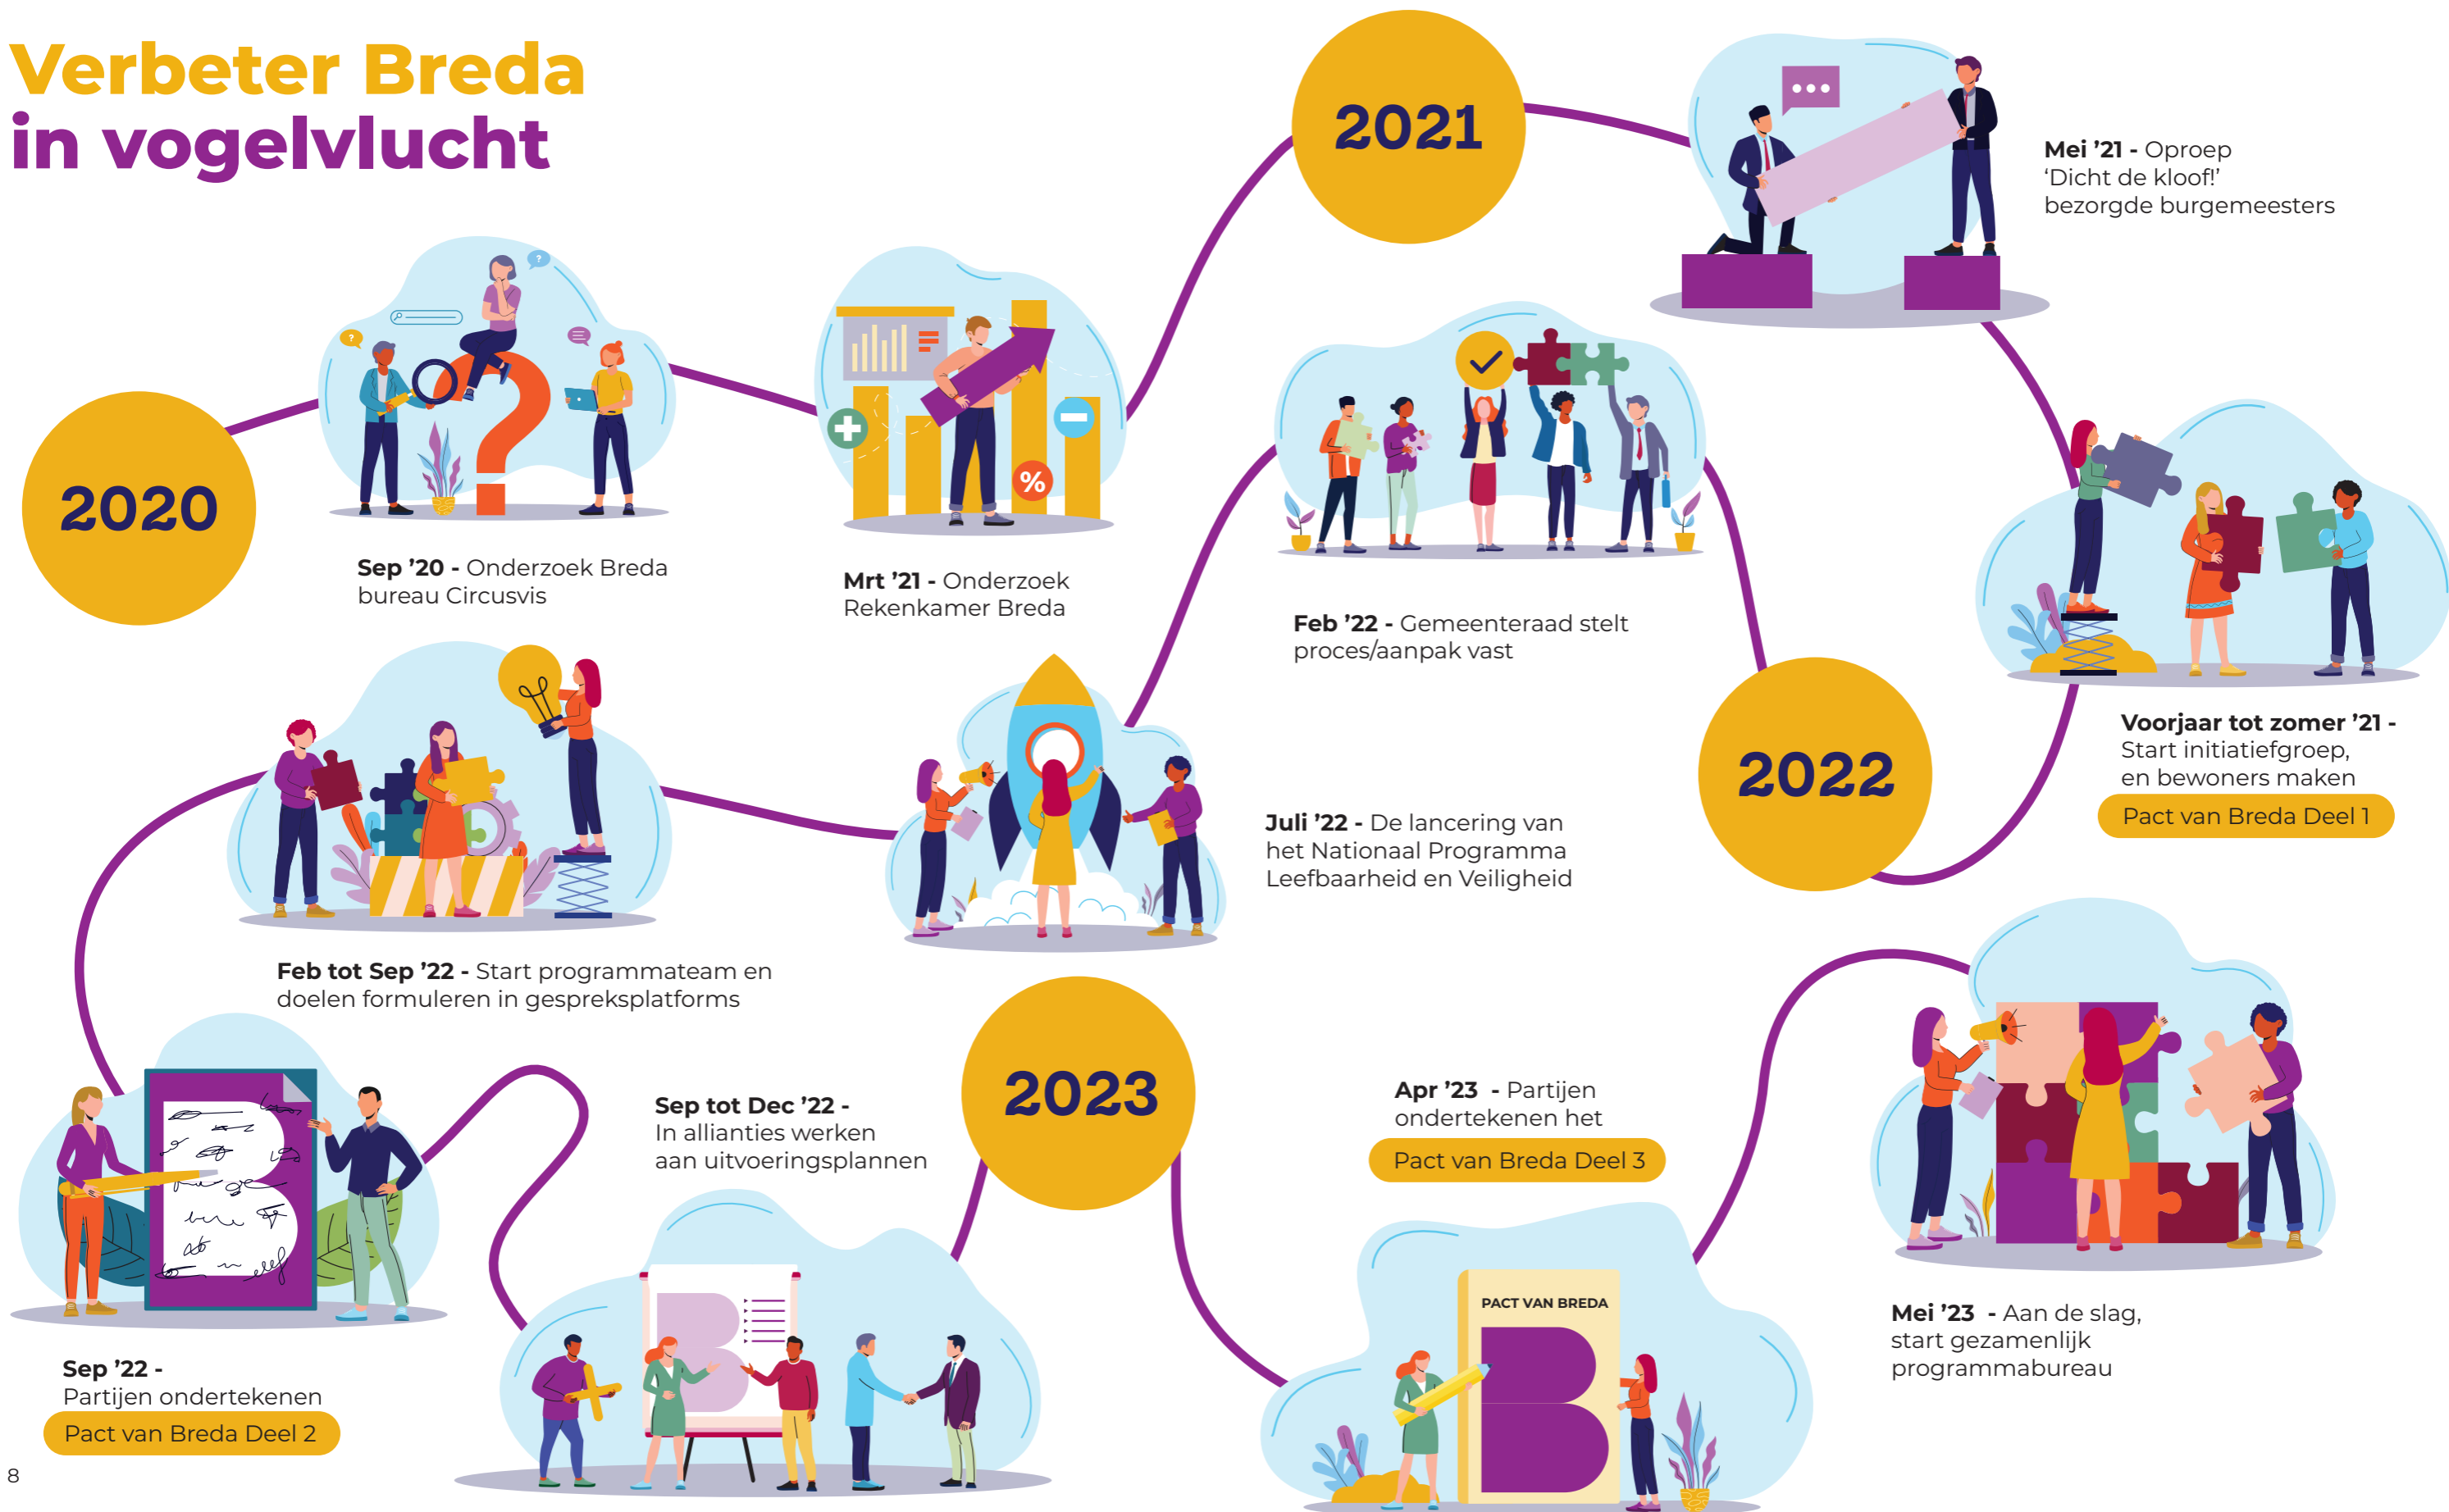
Verbeter Breda in vogelvlucht

2020

Sep '20 - Onderzoek Breda bureau Circusvis

Mrt '21 - Onderzoek Rekenkamer Breda

2021

Mei '21 - Oproep 'Dicht de kloof!' bezorgde burgemeesters

Feb '22 - Gemeenteraad stelt proces/aanpak vast

Voorjaar tot zomer '21 - Start initiatiefgroep, en bewoners maken

Pact van Breda Deel 1

2022

Juli '22 - De lancering van het Nationaal Programma Leefbaarheid en Veiligheid

Feb tot Sep '22 - Start programmateam en doelen formuleren in gespreksplatforms

Sep '22 - Partijen ondertekenen

Pact van Breda Deel 2

Sep tot Dec '22 - In allianties werken aan uitvoeringsplannen

2023

Apr '23 - Partijen ondertekenen het

Pact van Breda Deel 3

PACT VAN BREDA

Mei '23 - Aan de slag, start gezamenlijk programmabureau

8